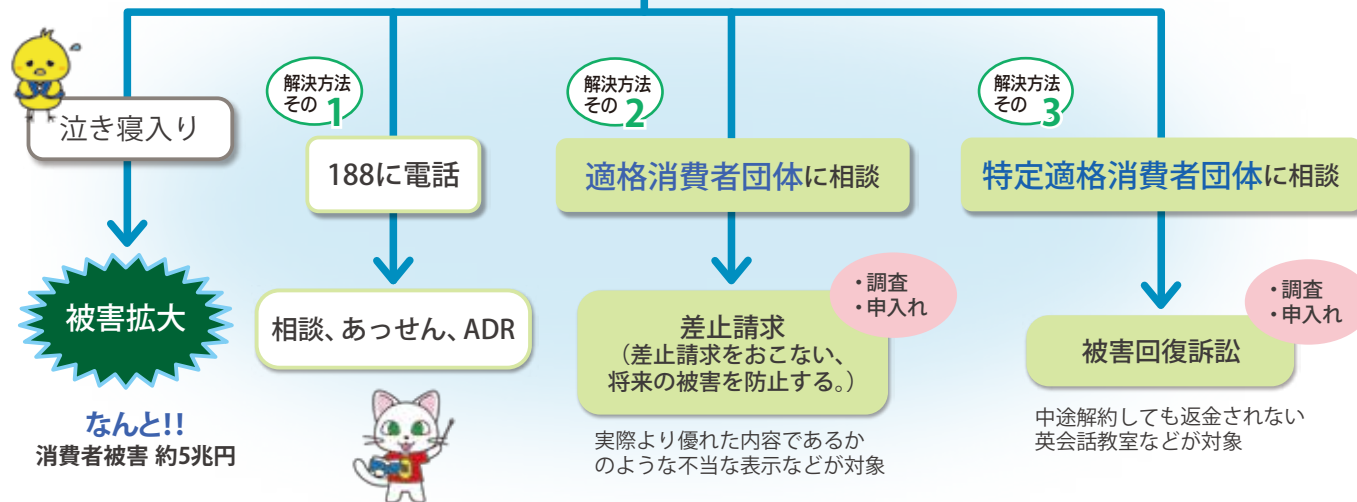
泣き寝入り

被害拡大

なんと!!
消費者被害 約5兆円

解決方法その1

188に電話

相談、あっせん、ADR

解決方法その2

適格消費者団体に相談

・調査
・申入れ

差止請求
（差止請求をおこない、将来の被害を防止する。）

実際より優れた内容であるかのような不当な表示などが対象

解決方法その3

特定適格消費者団体に相談

・調査
・申入れ

被害回復訴訟

中途解約しても返金されない英会話教室などが対象